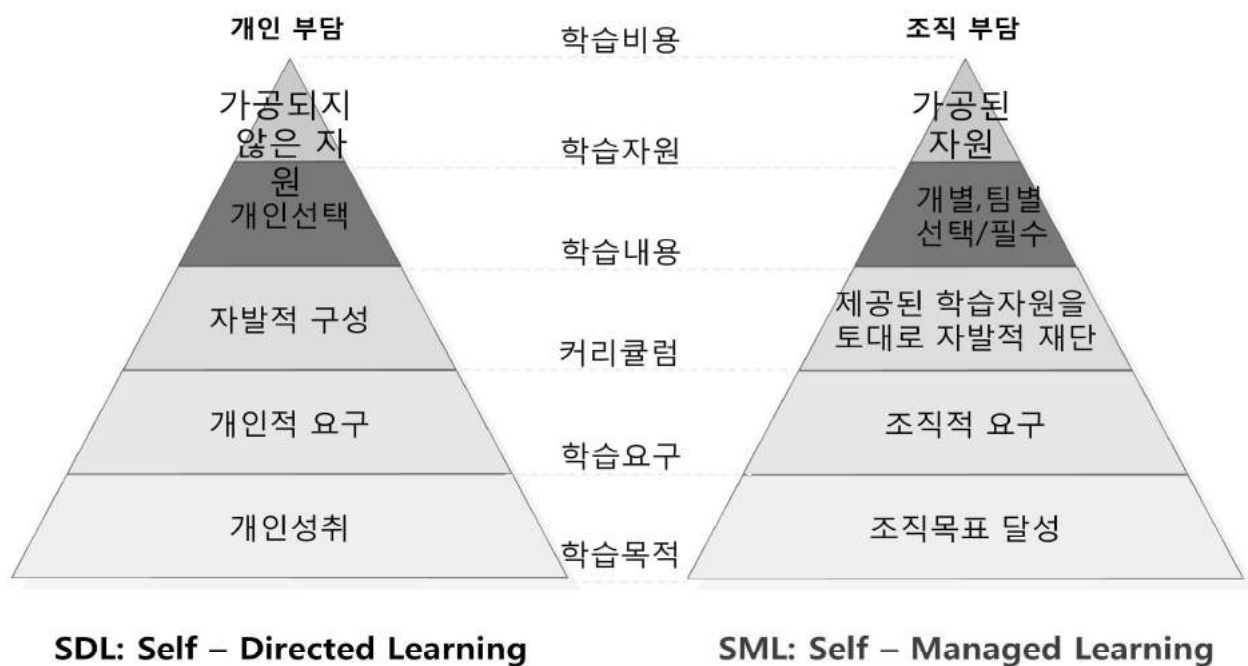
개인 부담

학습비용

조직 부담

가공되지 않은 자원

학습자원

가공된 자원

개인선택

학습내용

개별,팀별 선택/필수

자발적 구성

커리큘럼

제공된 학습자원을 토대로 자발적 재단

개인적 요구

학습요구

조직적 요구

개인성취

학습목적

조직목표 달성

SDL: Self – Directed Learning

SML: Self – Managed Learning